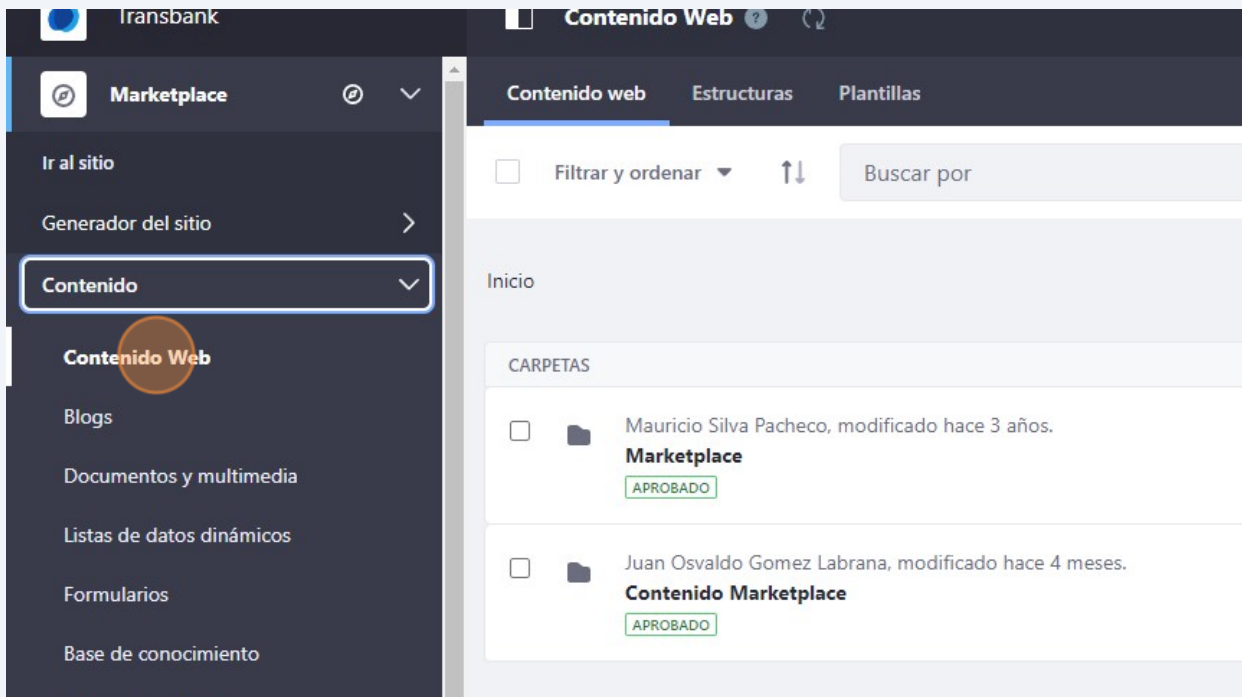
Transbank

Contenido Web

Marketplace

Ir al sitio

Generador del sitio

Contenido

Contenido Web

Blogs

Documentos y multimedia

Listas de datos dinámicos

Formularios

Base de conocimiento

Contenido web | Estructuras | Plantillas

Filtrar y ordenar

Buscar por

Inicio

CARPETAS

Mauricio Silva Pacheco, modificado hace 3 años.
Marketplace
APROBADO

Juan Osvaldo Gomez Labrana, modificado hace 4 meses.
Contenido Marketplace
APROBADO